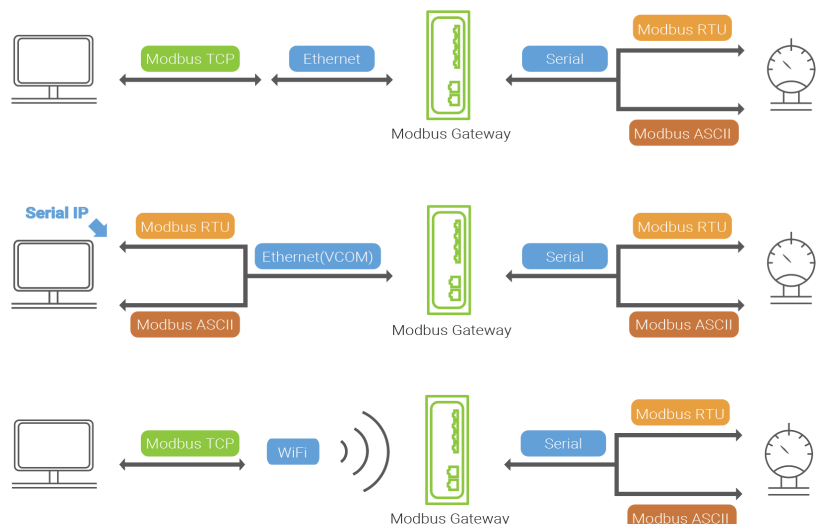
Modbus TCP
Ethernet
Modbus Gateway
Serial
Modbus RTU
Modbus ASCII

Serial IP
Modbus RTU
Ethernet(VCOM)
Modbus ASCII
Modbus Gateway
Serial
Modbus RTU
Modbus ASCII

Modbus TCP
WiFi
Modbus Gateway
Serial
Modbus RTU
Modbus ASCII